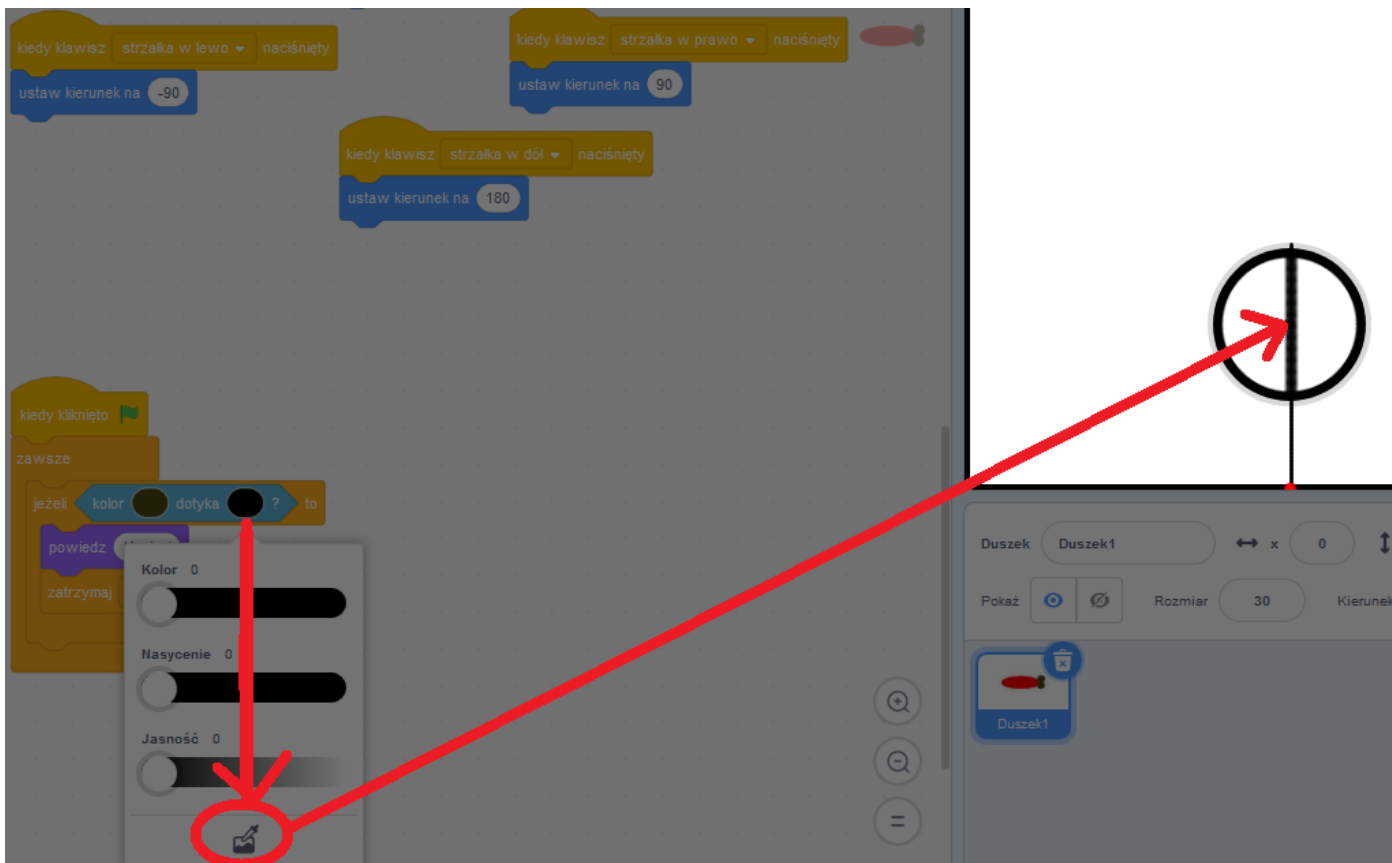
kiedy klawisz strzałka w lewo naciśnięty
ustaw kierunek na -90

kiedy klawisz strzałka w prawo naciśnięty
ustaw kierunek na 90

kiedy klawisz strzałka w dół naciśnięty
ustaw kierunek na 180

kiedy kliknięto
zawsze
jeżeli kolor dotyka ? to
powiedz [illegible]
zatrzymaj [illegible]

Kolor 0
Nasycenie 0
Jasność 0

Duszek Duszek1 x 0
Pokaż Rozmiar 30 Kierunek
Duszek1